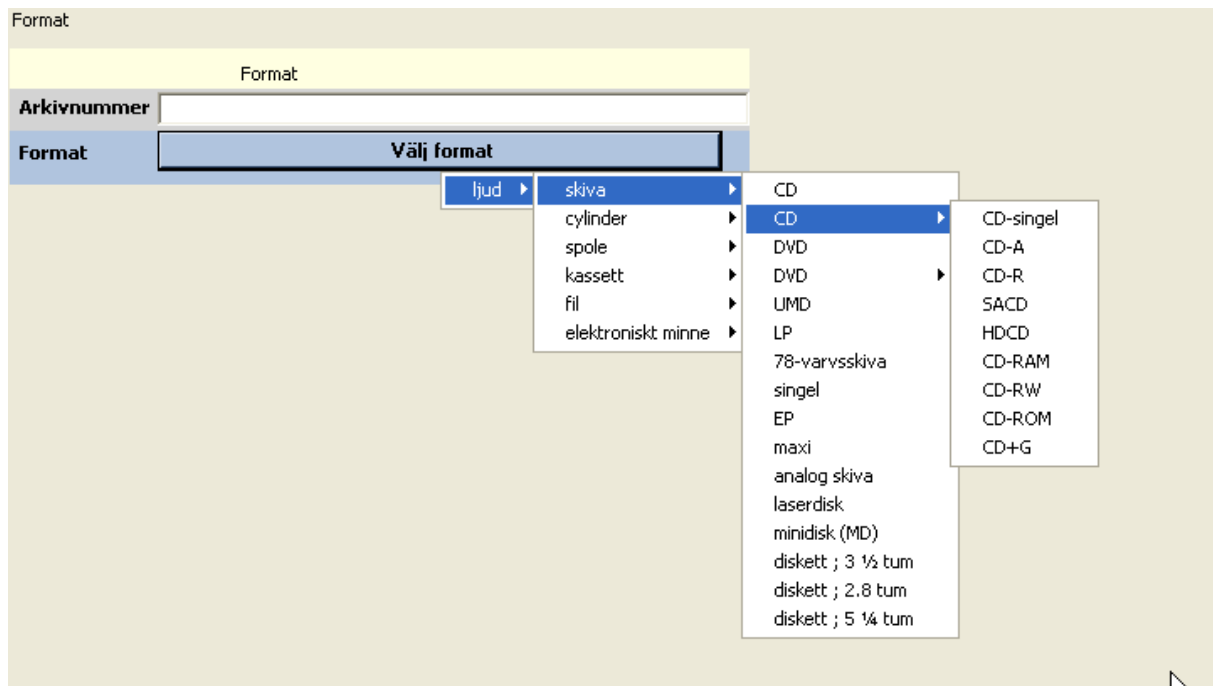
Format

Format

Arkivnummer

Format

Välj format

ljud

skiva
cylinder
spole
kassett
fil
elektroniskt minne

CD
CD
DVD
DVD
UMD
LP
78-varvsskiva
singel
EP
maxi
analog skiva
laserdisk
minidisk (MD)
diskett ; 3 ½ tum
diskett ; 2.8 tum
diskett ; 5 ¼ tum

CD-singel
CD-A
CD-R
SACD
HDCD
CD-RAM
CD-RW
CD-ROM
CD+G